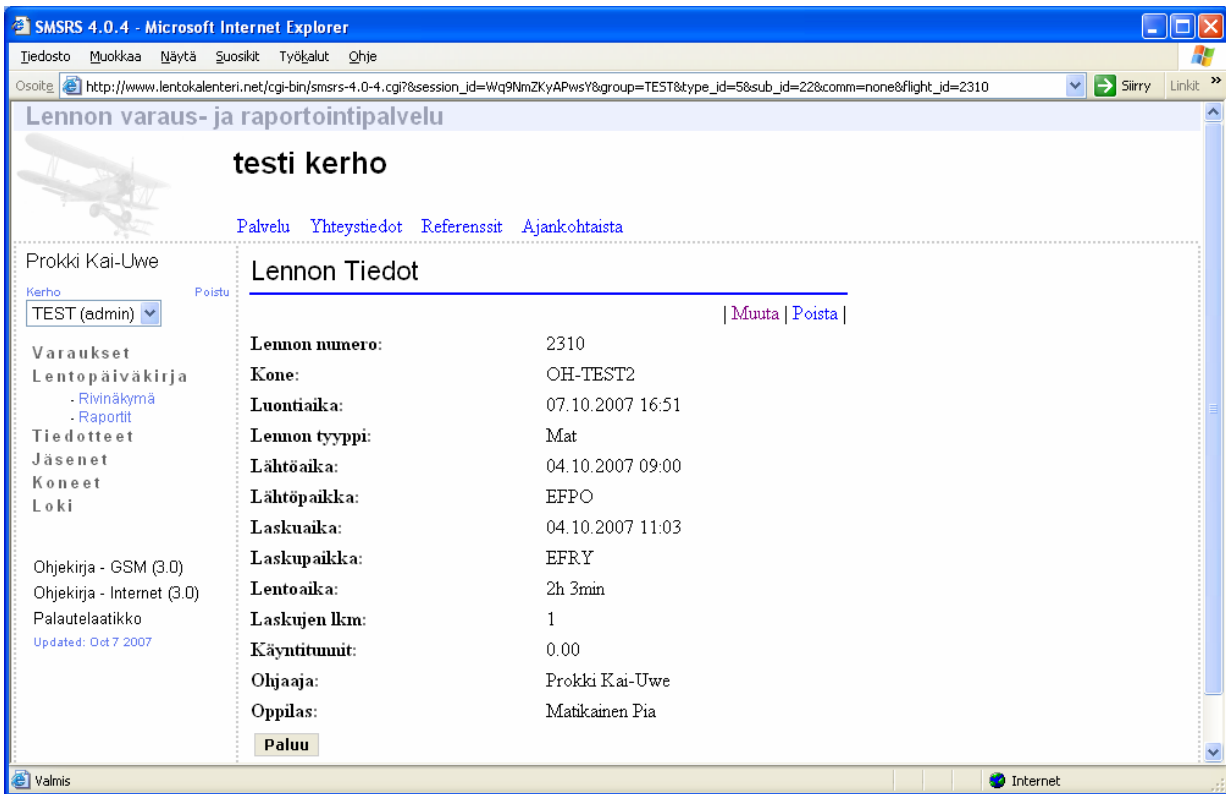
SMSRS 4.0.4 - Microsoft Internet Explorer

Tiedosto Muokkaa Näytä Suosikit Työkalut Ohje

Osoite http://www.lentokalenteri.net/cgi-bin/smsrs-4.0-4.cgi?&session_id=Wq9NmZKyAPwsY&group=TEST&type_id=5&sub_id=22&comm=none&flight_id=2310 Siirry Linkit »

Lennon varaus- ja raportointipalvelu

testi kerho

Palvelu Yhteystiedot Referenssit Ajankohtaista

Prokki Kai-Uwe

Kerho Poistu

TEST (admin)

Varaukset
Lentopäiväkirja
- Rivinäkymä
- Raportit
Tiedotteet
Jäsenet
Koneet
Loki

Ohjekirja - GSM (3.0)
Ohjekirja - Internet (3.0)
Palautelaatikko
Updated: Oct 7 2007

Lennon Tiedot

| Muuta | Poista |

| | |
|---|---|
| Lennon numero: | 2310 |
| Kone: | OH-TEST2 |
| Luontiaika: | 07.10.2007 16:51 |
| Lennon tyyppi: | Mat |
| Lähtöaika: | 04.10.2007 09:00 |
| Lähtöpaikka: | EFPO |
| Laskuaika: | 04.10.2007 11:03 |
| Laskupaikka: | EFRY |
| Lentoaika: | 2h 3min |
| Laskujen lkm: | 1 |
| Käyntitunnit: | 0.00 |
| Ohjaaja: | Prokki Kai-Uwe |
| Oppilas: | Matikainen Pia |

Paluu

Valmis Internet